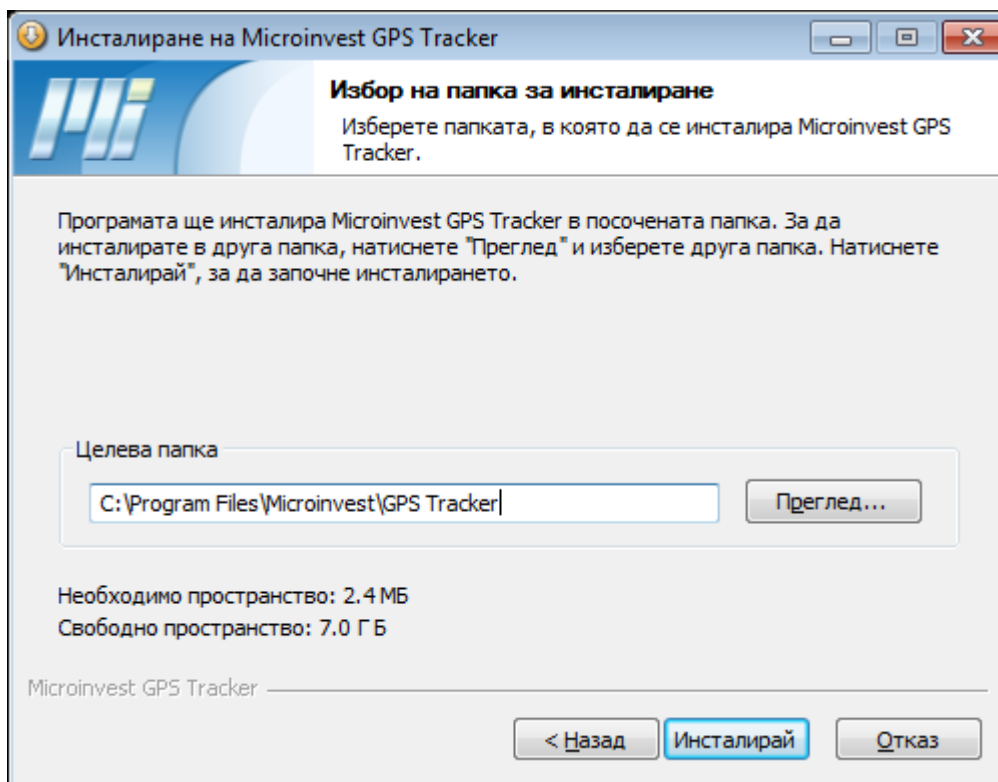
Инсталиране на Microinvest GPS Tracker

Избор на папка за инсталиране

Изберете папката, в която да се инсталира Microinvest GPS Tracker.

Програмата ще инсталира Microinvest GPS Tracker в посочената папка. За да инсталирате в друга папка, натиснете "Преглед" и изберете друга папка. Натиснете "Инсталирай", за да започне инсталирането.

Целева папка

C:\Program Files\Microinvest\GPS Tracker

Преглед...

Необходимо пространство: 2.4 МБ
Свободно пространство: 7.0 ГБ

Microinvest GPS Tracker

< Назад

Инсталирай

Отказ